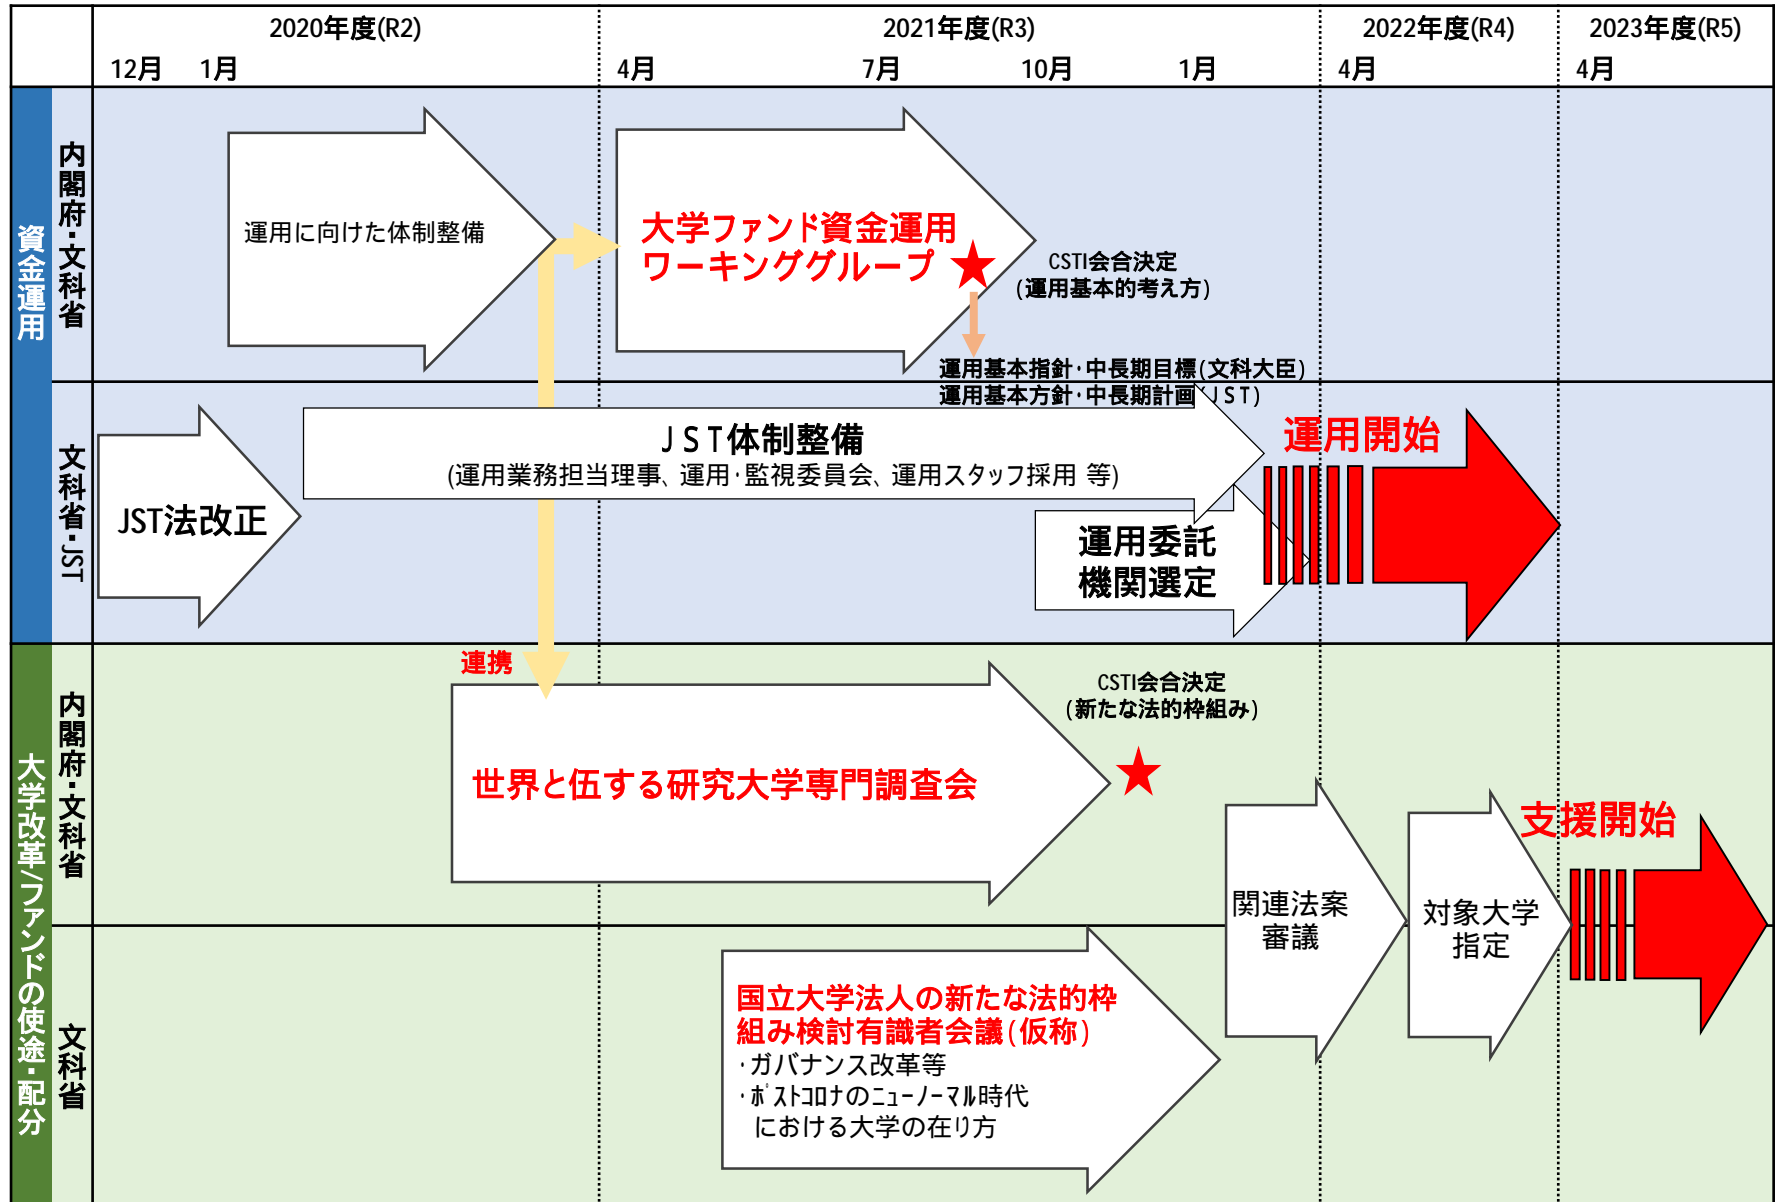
2020年度(R2)
12月 1月

2021年度(R3)
4月 7月 10月 1月

2022年度(R4)
4月

2023年度(R5)
4月

資金運用

内閣府・文科省

運用に向けた体制整備

大学ファンド資金運用ワーキンググループ ★

CSTI会合決定
(運用基本的考え方)

運用基本指針・中長期目標(文科大臣)
運用基本方針・中長期計画(JST)

文科省・JST

JST法改正

JST体制整備
(運用業務担当理事、運用・監視委員会、運用スタッフ採用 等)

運用委託機関選定

運用開始

大学改革/ファンドの使途・配分

内閣府・文科省

連携

CSTI会合決定
(新たな法的枠組み)

世界と伍する研究大学専門調査会 ★

関連法案審議

対象大学指定

支援開始

文科省

国立大学法人の新たな法的枠組み検討有識者会議(仮称)
・ガバナンス改革等
・ポストコロナのニューノーマル時代における大学の在り方